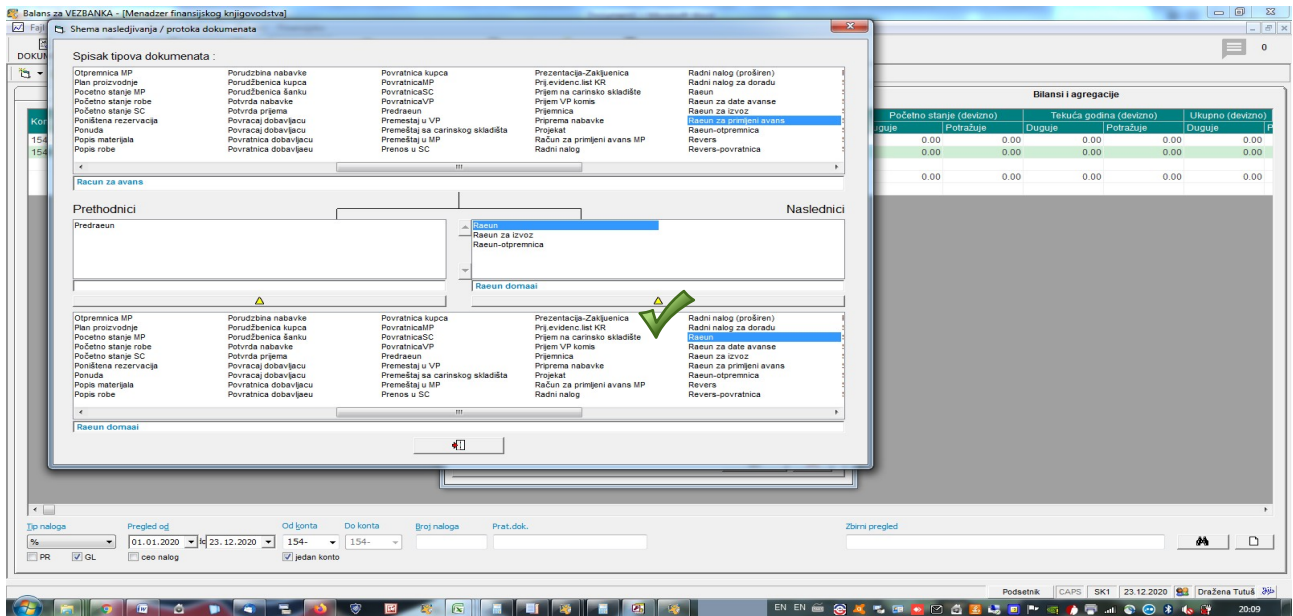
Balans za VEZBANKA - [Menadzer finansijskog knjigovodstva]

Shema nasledjivanja / protoka dokumenata

Spisak tipova dokumenata :

Otpremnica MP
Plan proizvodnje
Pocetno stanje MP
Početno stanje robe
Početno stanje SC
Poništena rezervacija
Ponuda
Popis materijala
Popis robe

Porudzbina nabavke
Porudžbenica kupca
Porudžbenica šanku
Potvrda nabavke
Potvrda prijema
Povracaj dobavljacu
Povracaj dobavljacu
Povratnica dobavljacu
Povratnica dobavljaeu

Povratnica kupca
PovratnicaMP
PovratnicaSC
PovratnicaVP
Predraeun
Premestaj u VP
Premeštaj sa carinskog skladišta
Premeštaj u MP
Prenos u SC

Prezentacija-Zaključenica
Prij.evidenc.list KR
Prijem na carinsko skladište
Prijem VP komis
Prijemnica
Priprema nabavke
Projekat
Račun za primljeni avans MP
Radni nalog

Radni nalog (proširen)
Radni nalog za doradu
Raeun
Raeun za date avanse
Raeun za izvoz
Raeun za primljeni avans
Raeun-otpremnica
Revers
Revers-povratnica

Racun za avans

Prethodnici

Naslednici

Predraeun

Raeun
Raeun za izvoz
Raeun-otpremnica

Raeun domaai

Otpremnica MP
Plan proizvodnje
Pocetno stanje MP
Početno stanje robe
Početno stanje SC
Poništena rezervacija
Ponuda
Popis materijala
Popis robe

Porudzbina nabavke
Porudžbenica kupca
Porudžbenica šanku
Potvrda nabavke
Potvrda prijema
Povracaj dobavljacu
Povracaj dobavljacu
Povratnica dobavljacu
Povratnica dobavljaeu

Povratnica kupca
PovratnicaMP
PovratnicaSC
PovratnicaVP
Predraeun
Premestaj u VP
Premeštaj sa carinskog skladišta
Premeštaj u MP
Prenos u SC

Prezentacija-Zaključenica
Prij.evidenc.list KR
Prijem na carinsko skladište
Prijem VP komis
Prijemnica
Priprema nabavke
Projekat
Račun za primljeni avans MP
Radni nalog

Radni nalog (proširen)
Radni nalog za doradu
Raeun
Raeun za date avanse
Raeun za izvoz
Raeun za primljeni avans
Raeun-otpremnica
Revers
Revers-povratnica

Raeun domaai

DOKUM

Bilansi i agregacije

| Početno stanje (devizno) | | Tekuća godina (devizno) | | Ukupno (devizno) | |
|---|---|---|---|---|---|
| Duguje | Potražuje | Duguje | Potražuje | Duguje | P |
| 0.00 | 0.00 | 0.00 | 0.00 | 0.00 | |
| 0.00 | 0.00 | 0.00 | 0.00 | 0.00 | |
| 0.00 | 0.00 | 0.00 | 0.00 | 0.00 | |

Tip naloga
%
PR
GL
Pregled od
01.01.2020
do
23.12.2020
ceo nalog
Od konta
154-
jedan konto
Do konta
154-
Broj naloga
Prat.dok.
Zbirni pregled

Podsetnik CAPS SK1 23.12.2020 Dražena Tutuš

EN EN 20:09